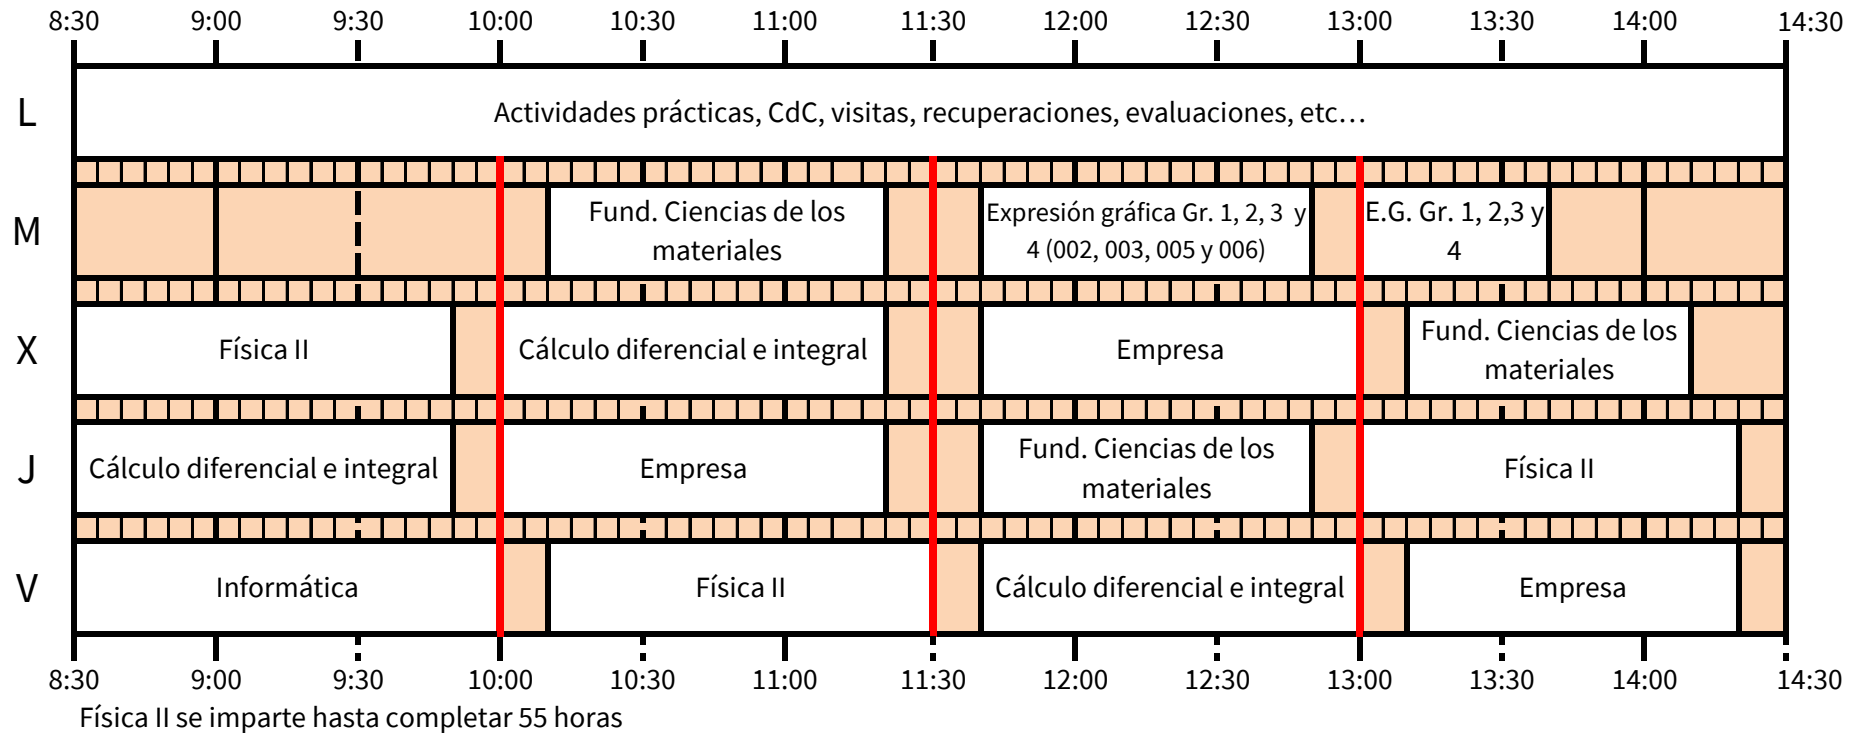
8:30 9:00 9:30 10:00 10:30 11:00 11:30 12:00 12:30 13:00 13:30 14:00 14:30

L Actividades prácticas, CdC, visitas, recuperaciones, evaluaciones, etc…

M Fund. Ciencias de los materiales | Expresión gráfica Gr. 1, 2, 3 y 4 (002, 003, 005 y 006) | E.G. Gr. 1, 2,3 y 4

X Física II | Cálculo diferencial e integral | Empresa | Fund. Ciencias de los materiales

J Cálculo diferencial e integral | Empresa | Fund. Ciencias de los materiales | Física II

V Informática | Física II | Cálculo diferencial e integral | Empresa

8:30 9:00 9:30 10:00 10:30 11:00 11:30 12:00 12:30 13:00 13:30 14:00 14:30

Física II se imparte hasta completar 55 horas